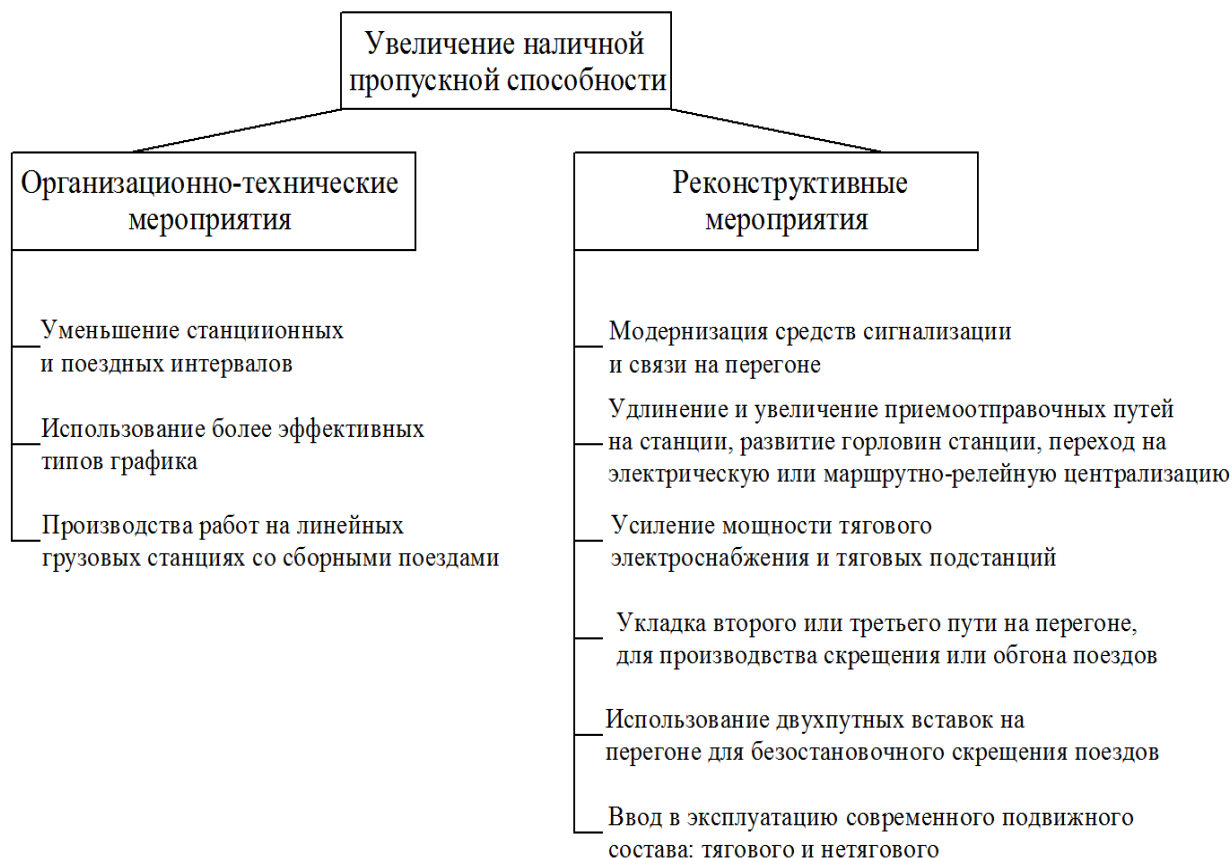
Увеличение наличной пропускной способности

Организационно-технические мероприятия

Уменьшение станциионных и поездных интервалов

Использование более эффективных типов графика

Производства работ на линейных грузовых станциях со сборными поездами

Реконструктивные мероприятия

Модернизация средств сигнализации и связи на перегоне

Удлинение и увеличение приемоотправочных путей на станции, развитие горловин станции, переход на электрическую или маршрутно-релейную централизацию

Усиление мощности тягового электроснабжения и тяговых подстанций

Укладка второго или третьего пути на перегоне, для производвства скрещения или обгона поездов

Использование двухпутных вставок на перегоне для безостановочного скрещения поездов

Ввод в эксплуатацию современного подвижного состава: тягового и нетягового